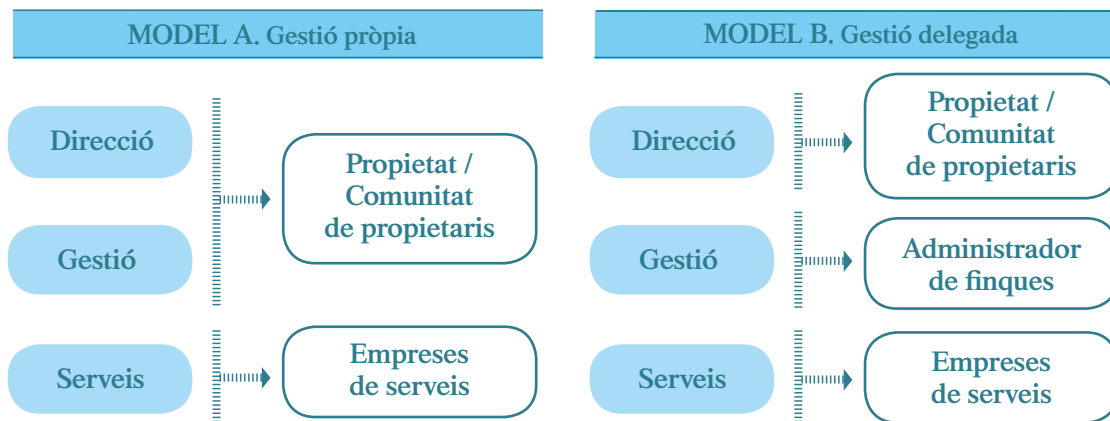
MODEL A. Gestió pròpia

Direcció

Gestió

Propietat / Comunitat de propietaris

Serveis

Empreses de serveis

MODEL B. Gestió delegada

Direcció

Propietat / Comunitat de propietaris

Gestió

Administrador de finques

Serveis

Empreses de serveis